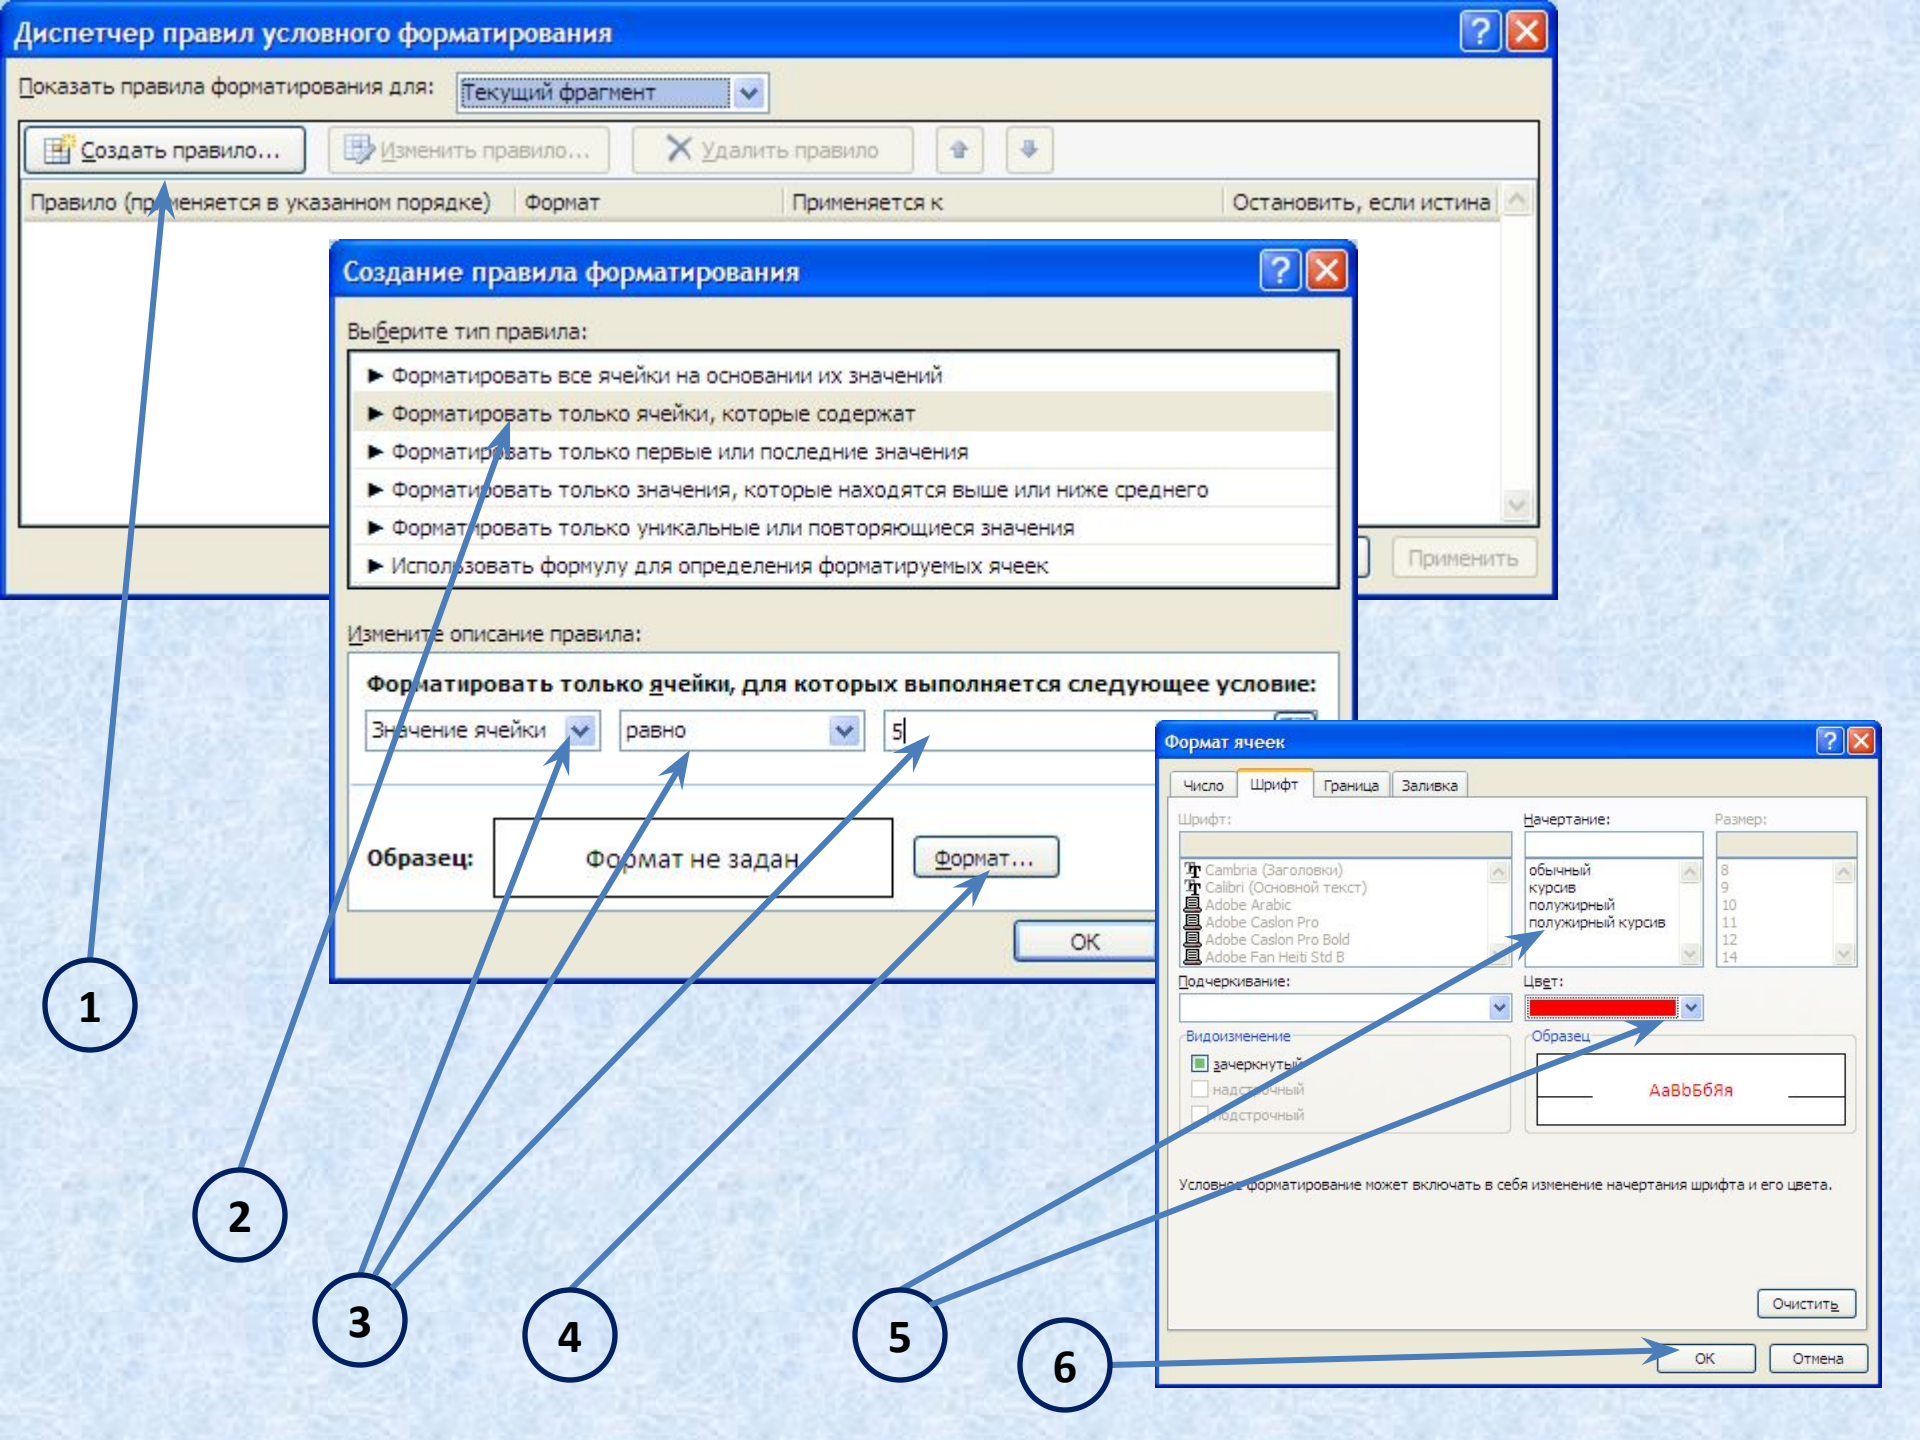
Диспетчер правил условного форматирования

Показать правила форматирования для: Текущий фрагмент

Создать правило... Изменить правило... Удалить правило

Правило (применяется в указанном порядке) Формат Применяется к Остановить, если истина

Применить

Создание правила форматирования

Выберите тип правила:

► Форматировать все ячейки на основании их значений
► Форматировать только ячейки, которые содержат
► Форматировать только первые или последние значения
► Форматировать только значения, которые находятся выше или ниже среднего
► Форматировать только уникальные или повторяющиеся значения
► Использовать формулу для определения форматируемых ячеек

Измените описание правила:

Форматировать только ячейки, для которых выполняется следующее условие:

Значение ячейки равно 5

Образец: Формат не задан Формат...

OK

Формат ячеек

Число Шрифт Граница Заливка

Шрифт: Начертание: Размер:

Cambria (Заголовки)
Calibri (Основной текст)
Adobe Arabic
Adobe Caslon Pro
Adobe Caslon Pro Bold
Adobe Fan Heiti Std B

обычный
курсив
полужирный
полужирный курсив

8
9
10
11
12
14

Подчеркивание: Цвет:

Видоизменение
зачеркнутый
надстрочный
подстрочный

Образец
AaBbБбЯя

Условное форматирование может включать в себя изменение начертания шрифта и его цвета.

Очистить

OK Отмена

1
2
3
4
5
6